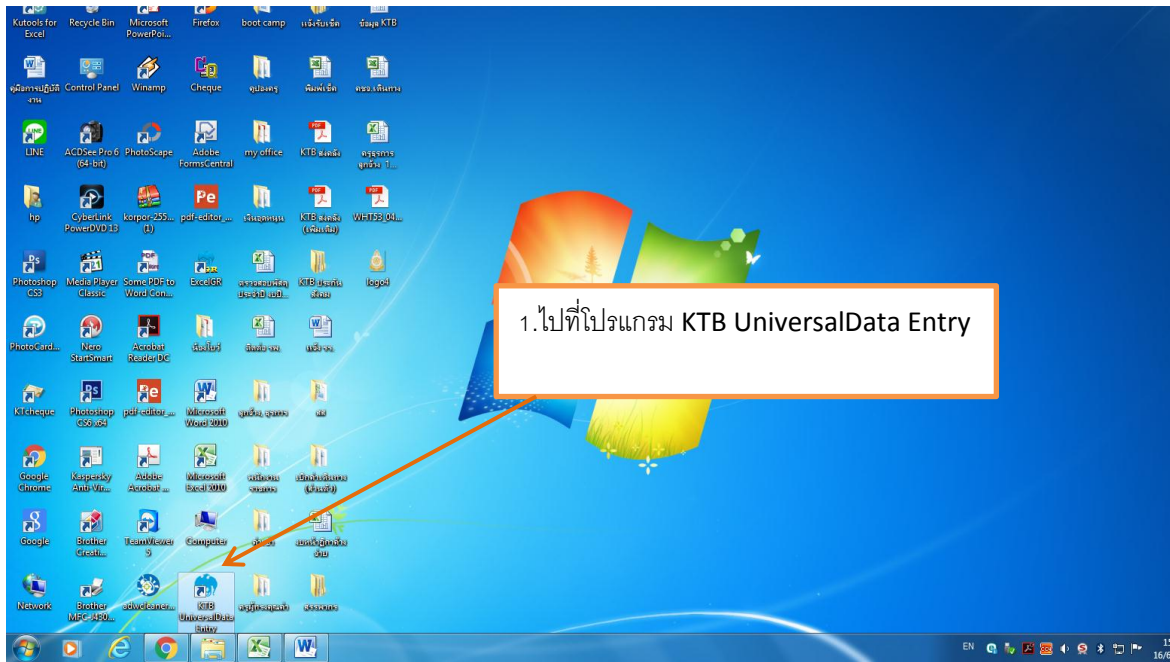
Kutools for Excel
Recycle Bin
Microsoft PowerPoi...
Firefox
boot camp
แจ้งรับเช็ค
ข้อมูล KTB

คู่มือการปฏิบัติงาน
Control Panel
Winamp
Cheque
ทุปองครู
พิมพ์เช็ค
ตชช.เดินทาง

LINE
ACDSee Pro 6 (64-bit)
PhotoScape
Adobe FormsCentral
my office
KTB ส่งคลัง
ครูธุรการ ลูกจ้าง 1...

hp
CyberLink PowerDVD 13
korpor-255... (1)
pdf-editor_...
เงินรอคหนุน
KTB ส่งคลัง (เพิ่มเติม)
WHT53_04...

Photoshop CS3
Media Player Classic
Some PDF to Word Con...
ExcelGR
ตรวจสอบผลัดประจำปี เขมี...
KTB ผลักดันส่งผล
logo4

PhotoCard...
Nero StartSmart
Acrobat Reader DC
น้องไบร์
ผังคอมพ์
แจ้ง ฯลฯ

KTcheque
Photoshop CS6 x64
pdf-editor_...
Microsoft Word 2010
ลูกจ้าง, ลูกการ
ผล

Google Chrome
Kaspersky Anti-Vir...
Adobe Acrobat ...
Microsoft Excel 2010
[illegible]
เบิกค่าเล่าเรียน (ตัวเอง)

Google
Brother Creati...
TeamViewer 9
Computer
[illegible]
แบบคำสู่ทางด้านจ่าย

Network
Brother MFC-J430...
adwcleaner...
KTB UniversalData Entry
ครูผู้ทรงคุณค่า
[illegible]

1.ไปที่โปรแกรม KTB UniversalData Entry

EN
16/6